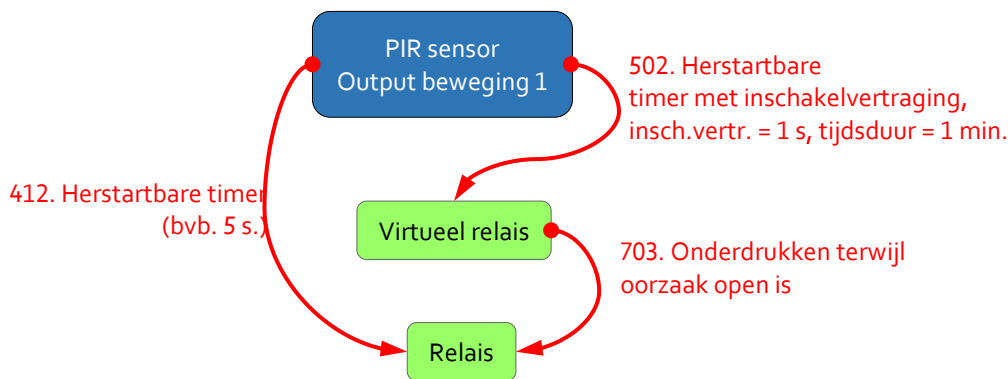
PIR sensor
Output beweging 1

502. Herstartbare timer met inschakelvertraging, insch.vertr. = 1 s, tijdsduur = 1 min.

412. Herstartbare timer (bvb. 5 s.)

Virtueel relais

703. Onderdrukken terwijl oorzaak open is

Relais